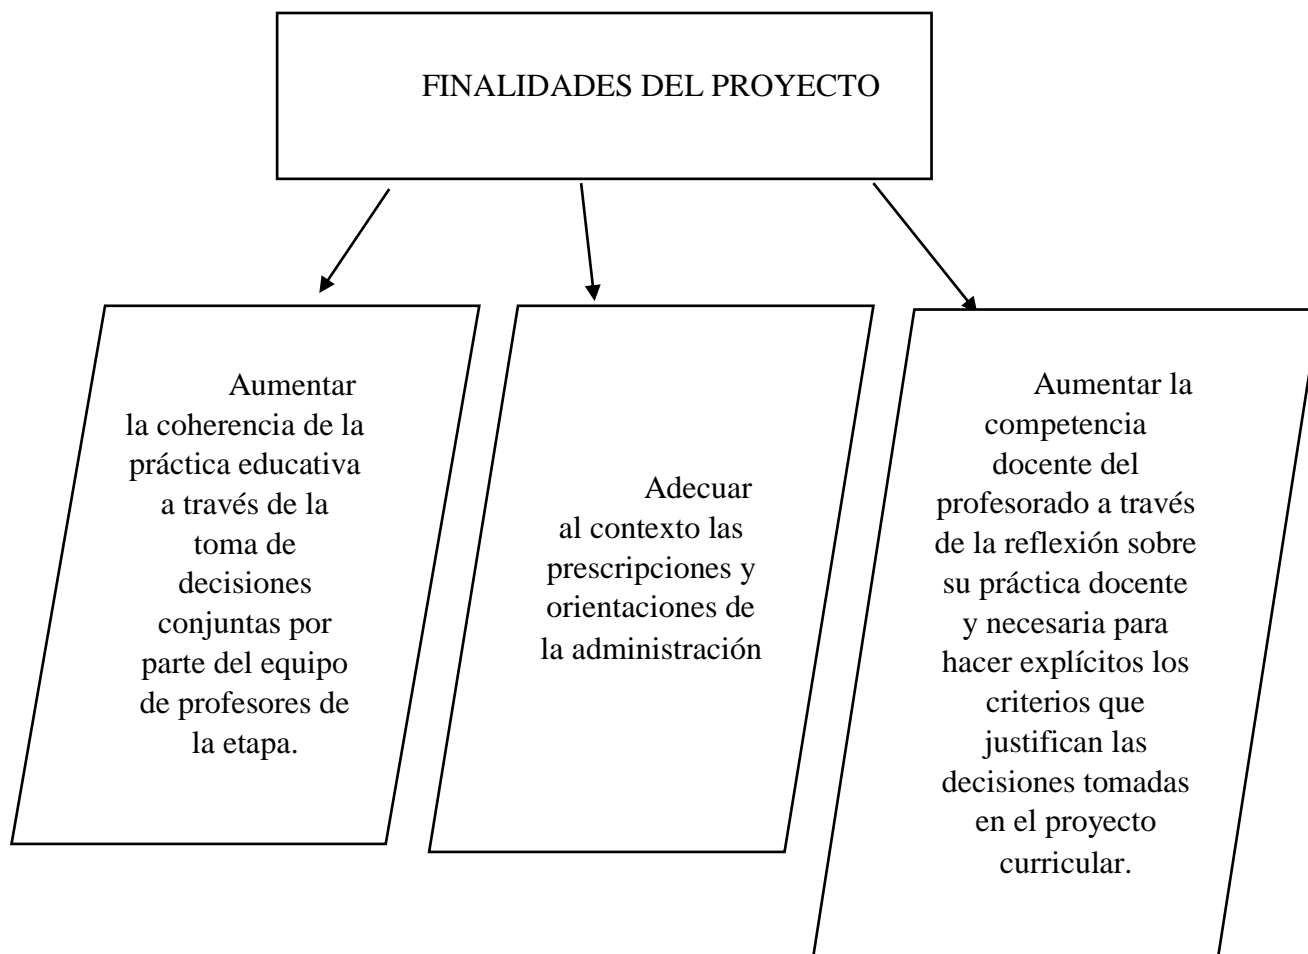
FINALIDADES DEL PROYECTO

Aumentar la coherencia de la práctica educativa a través de la toma de decisiones conjuntas por parte del equipo de profesores de la etapa.

Adecuar al contexto las prescripciones y orientaciones de la administración

Aumentar la competencia docente del profesorado a través de la reflexión sobre su práctica docente y necesaria para hacer explícitos los criterios que justifican las decisiones tomadas en el proyecto curricular.